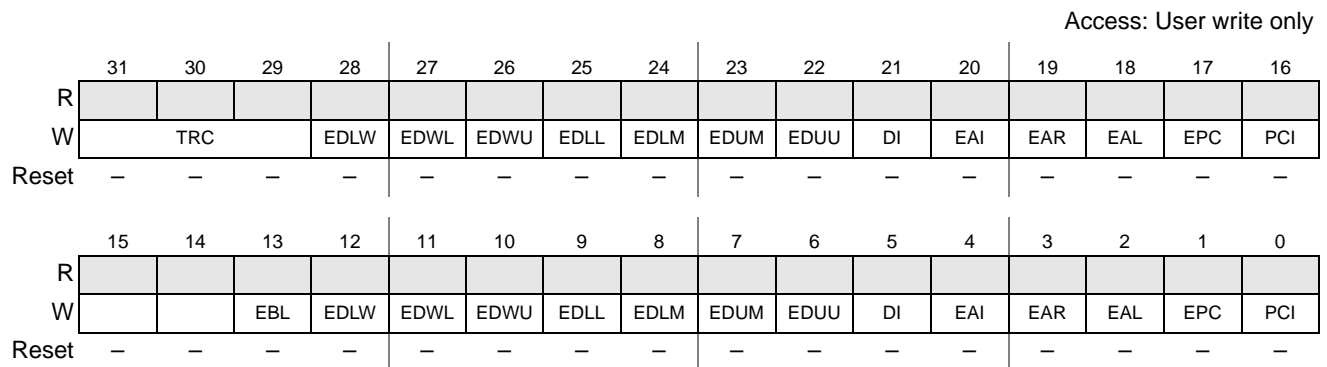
Access: User write only

| | 31 | 30 | 29 | 28 | 27 | 26 | 25 | 24 | 23 | 22 | 21 | 20 | 19 | 18 | 17 | 16 |
|---|---|---|---|---|---|---|---|---|---|---|---|---|---|---|---|---|
| R | | | | | | | | | | | | | | | | |
| W | TRC | | | EDLW | EDWL | EDWU | EDLL | EDLM | EDUM | EDUU | DI | EAI | EAR | EAL | EPC | PCI |
| Reset | – | – | – | – | – | – | – | – | – | – | – | – | – | – | – | – |

| | 15 | 14 | 13 | 12 | 11 | 10 | 9 | 8 | 7 | 6 | 5 | 4 | 3 | 2 | 1 | 0 |
|---|---|---|---|---|---|---|---|---|---|---|---|---|---|---|---|---|
| R | | | | | | | | | | | | | | | | |
| W | | | EBL | EDLW | EDWL | EDWU | EDLL | EDLM | EDUM | EDUU | DI | EAI | EAR | EAL | EPC | PCI |
| Reset | – | – | – | – | – | – | – | – | – | – | – | – | – | – | – | – |